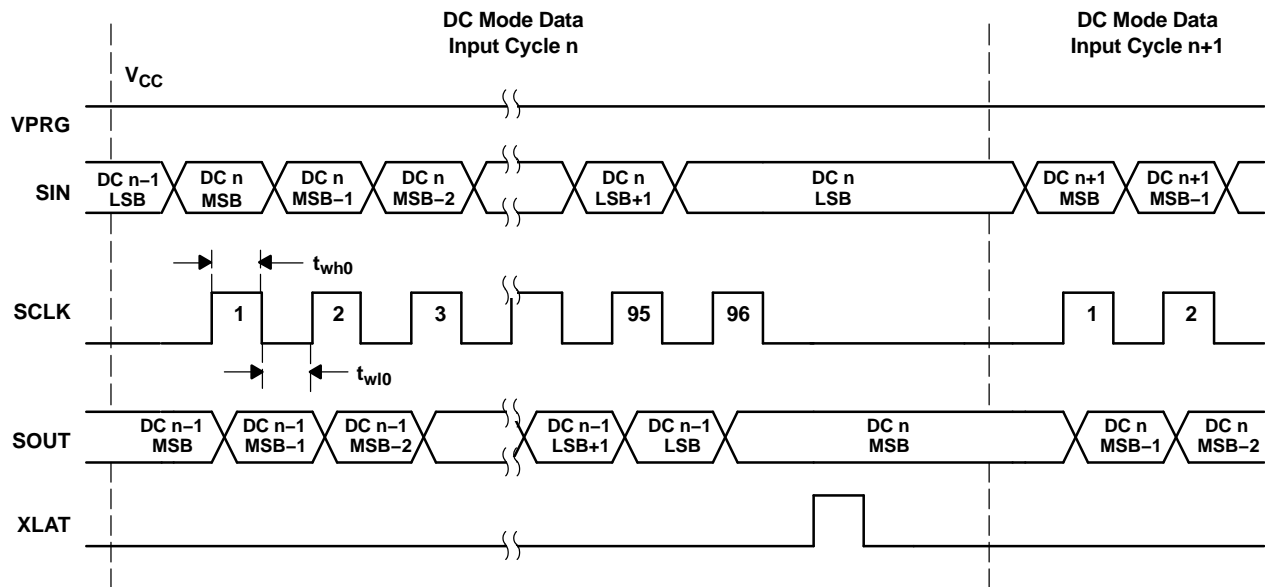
DC Mode Data
Input Cycle n

DC Mode Data
Input Cycle n+1

$V_{CC}$

VPRG

SIN

DC n−1 LSB
DC n MSB
DC n MSB−1
DC n MSB−2
DC n LSB+1
DC n LSB
DC n+1 MSB
DC n+1 MSB−1

$t_{wh0}$

SCLK

1
2
3
95
96
1
2

$t_{wl0}$

SOUT

DC n−1 MSB
DC n−1 MSB−1
DC n−1 MSB−2
DC n−1 LSB+1
DC n−1 LSB
DC n MSB
DC n MSB−1
DC n MSB−2

XLAT